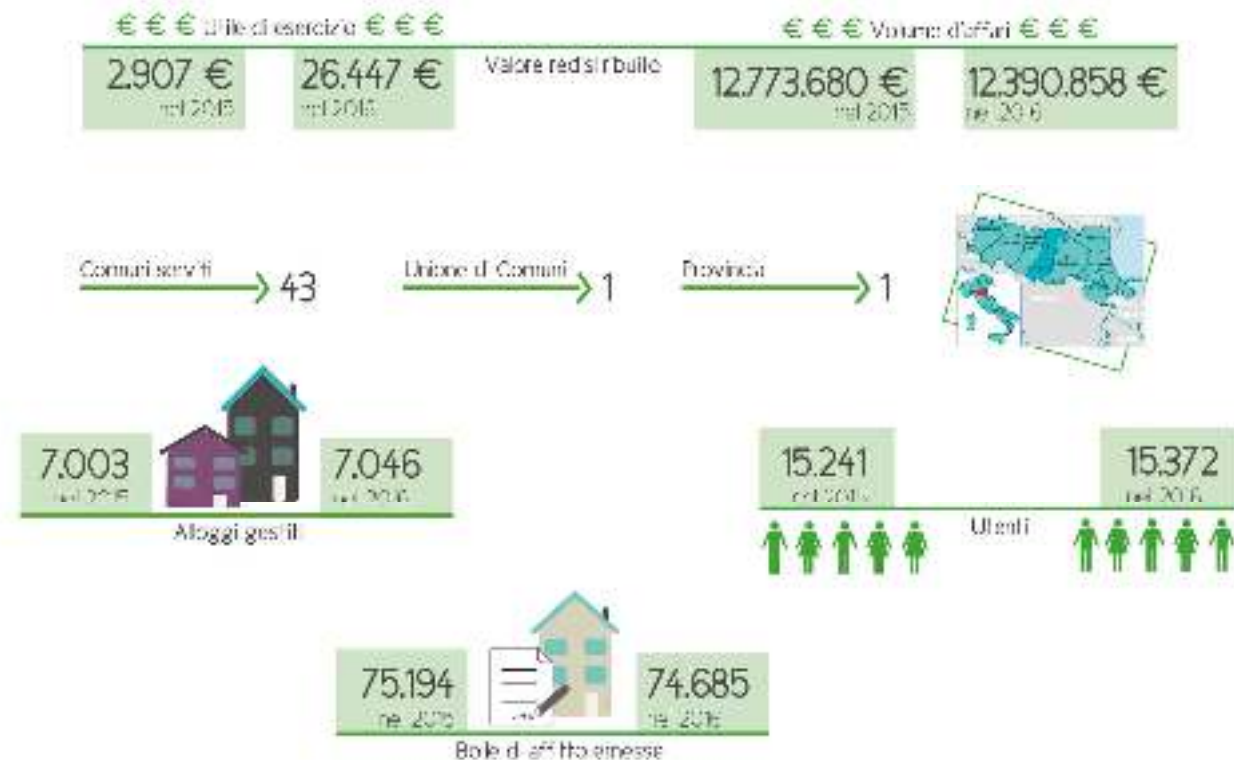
€ € € Utile di esercizio € € €

2.907 €
nel 2015

26.447 €
nel 2016

Valore redistribuito

€ € € Volume d'affari € € €

12.773.680 €
nel 2015

12.390.858 €
nel 2016

Comuni serviti 43

Unione di Comuni 1

Provincia 1

7.003
nel 2015

7.046
nel 2016

Alloggi gestiti

15.241
nel 2015

15.372
nel 2016

Utenti

75.194
nel 2015

74.685
nel 2016

Bolle di affitto emesse